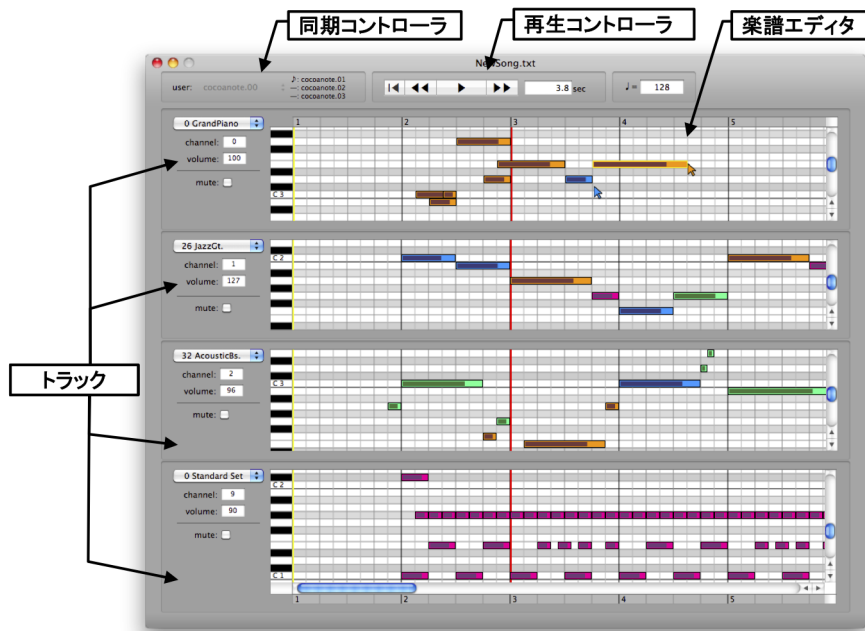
同期コントローラ

再生コントローラ

楽譜エディタ

NewSong.txt

user: cocoanote.00

♪: cocoanote.01
— cocoanote.02
— cocoanote.03

3.8 sec

♩= 128

0 GrandPiano

channel: 0

volume: 100

mute:

1 2 3 4 5

C 3

26 JazzGt.

channel: 1

volume: 127

mute:

C 2

トラック

32 AcousticBs.

channel: 2

volume: 96

mute:

C 3

0 Standard Set

channel: 9

volume: 90

mute:

C 2

C 1

1 2 3 4 5